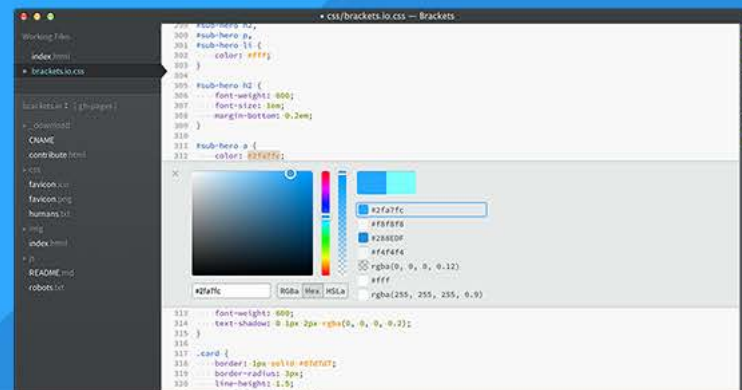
• css/brackets.io.css — Brackets

Working Files
index.html
brackets.io.css

brackets.io ⇩ (gh-pages)
_download
CNAME
contribute.html
css
favicon.ico
favicon.png
humans.txt
img
index.html
js
README.md
robots.txt

300 #sub-hero h2,
301 #sub-hero p,
302 #sub-hero li {
303 color: #fff;
303 }
304
305 #sub-hero h2 {
306 font-weight: 600;
307 font-size: 1em;
308 margin-bottom: 0.2em;
309 }
310
311 #sub-hero a {
312 color: #2fa7fc;

#2fa7fc
RGBa Hex HSLa

#2fa7fc
#f8f8f8
#288EDF
#f4f4f4
rgba(0, 0, 0, 0.12)
#fff
rgba(255, 255, 255, 0.9)

313 font-weight: 600;
314 text-shadow: 0 1px 2px rgba(0, 0, 0, 0.2);
315 }
316
317 .card {
318 border: 1px solid #dfdfdf;
319 border-radius: 3px;
320 line-height: 1.5;